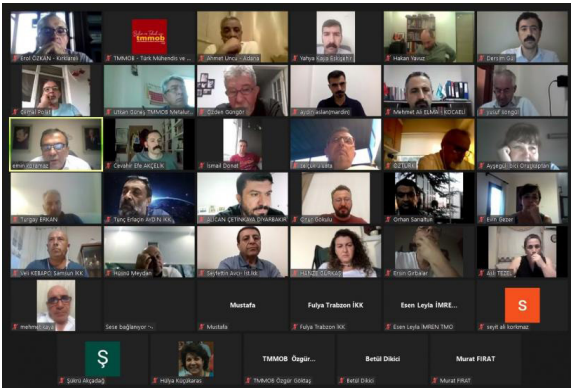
Erol ÖZKAN - Kırıkkale

TMMOB - Türk Mühendis ve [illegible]

Ahmet Unca - Adana

Yahya Kaya Eskişehir

Hakan Yavuz

Dersim Gül

Dinçer Polat

Uzdan Güney TMMOB Metalurji

Özden Güngör

aydın aslan(mardin)

Mehmet Ali ELMAS - KOCAELİ

yusuf songur

emin koramaz

Cevahir Efe AKÇELİK

İsmail Donat

selçuk uysal

ÖZTÜRK

Ayşegül Bilici Oruçkaptan

Turgay ERKAN

Tunç Erlaçin AYDIN İKK

ALİCAN ÇETİNKAYA DİYARBAKIR

Onur Gökulu

Orhan Sarıaltun

Elif Beter

Veli KEBAPÇI Samsun İKK

Hüsnü Meydan

Seyfettin Avcı-İst.İKK

HÜLYE SÜRMELİ

Ersin Girbalar

Aslı TEZEL

mehmet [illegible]

Sese bağlanıyor...

Mustafa

Mustafa

Fulya Trabzon İKK

Fulya Trabzon İKK

Esen Leyla İMRE...

Esen Leyla İMREN TMO

S

seyit ali korkmaz

Ş

Şükrü Akçadağ

Hülya Koçkaras

TMMOB Özgür...

TMMOB Özgür Göktaş

Betül Dikici

Betül Dikici

Murat FIRAT

Murat FIRAT